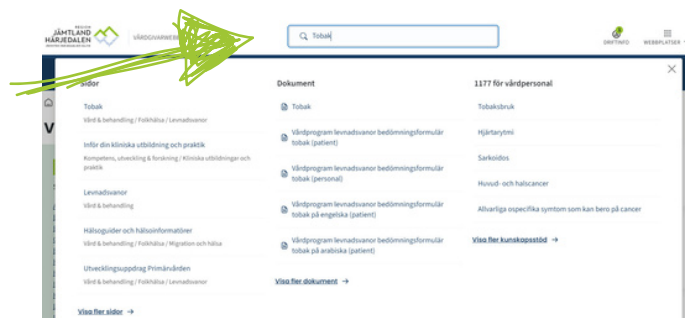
REGION
JÄMTLAND
HÄRJEDALEN

VÅRDGIVARWEB

Tobak

DRIFTINFO

WEBBPLATSER

Sidor

Tobak
Vård & behandling / Folkhälsa / Levnadsvanor

Inför din kliniska utbildning och praktik
Kompetens, utveckling & forskning / Kliniska utbildningar och praktik

Levnadsvanor
Vård & behandling

Hälsoguider och hälsoinformatörer
Vård & behandling / Folkhälsa / Migration och hälsa

Utvecklingsuppdrag Primärvården
Vård & behandling / Folkhälsa / Levnadsvanor

Visa fler sidor →

Dokument

Tobak

Vårdprogram levnadsvanor bedömningsformulär tobak (patient)

Vårdprogram levnadsvanor bedömningsformulär tobak (personal)

Vårdprogram levnadsvanor bedömningsformulär tobak på engelska (patient)

Vårdprogram levnadsvanor bedömningsformulär tobak på arabiska (patient)

Visa fler dokument →

1177 för vårdpersonal

Tobaksbruk

Hjärtarytmi

Sarkoidos

Huvud- och halscancer

Allvarliga ospecifika symtom som kan bero på cancer

Visa fler kunskapsstöd →